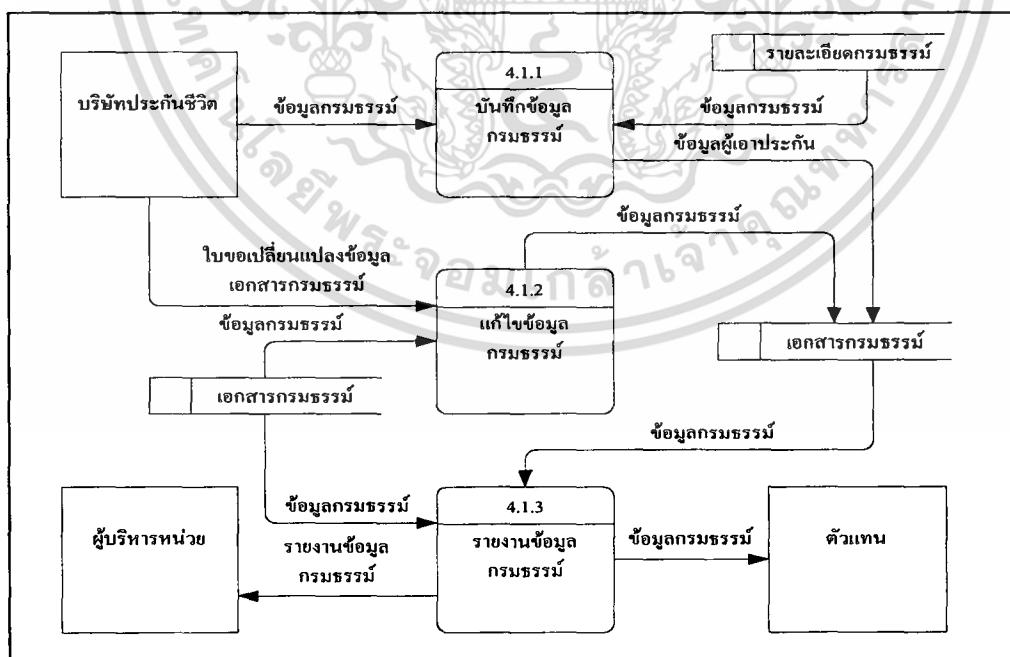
รายละเอียดกรมธรรม์

บริษัทประกันชีวิต

ข้อมูลกรมธรรม์

4.1.1
บันทึกข้อมูลกรมธรรม์

ข้อมูลกรมธรรม์

ข้อมูลผู้เอาประกัน

ข้อมูลกรมธรรม์

ใบขอเปลี่ยนแปลงข้อมูลเอกสารกรมธรรม์

4.1.2
แก้ไขข้อมูลกรมธรรม์

ข้อมูลกรมธรรม์

เอกสารกรมธรรม์

เอกสารกรมธรรม์

ข้อมูลกรมธรรม์

ข้อมูลกรมธรรม์

4.1.3
รายงานข้อมูลกรมธรรม์

ผู้บริหารหน่วย

รายงานข้อมูลกรมธรรม์

ข้อมูลกรมธรรม์

ตัวแทน